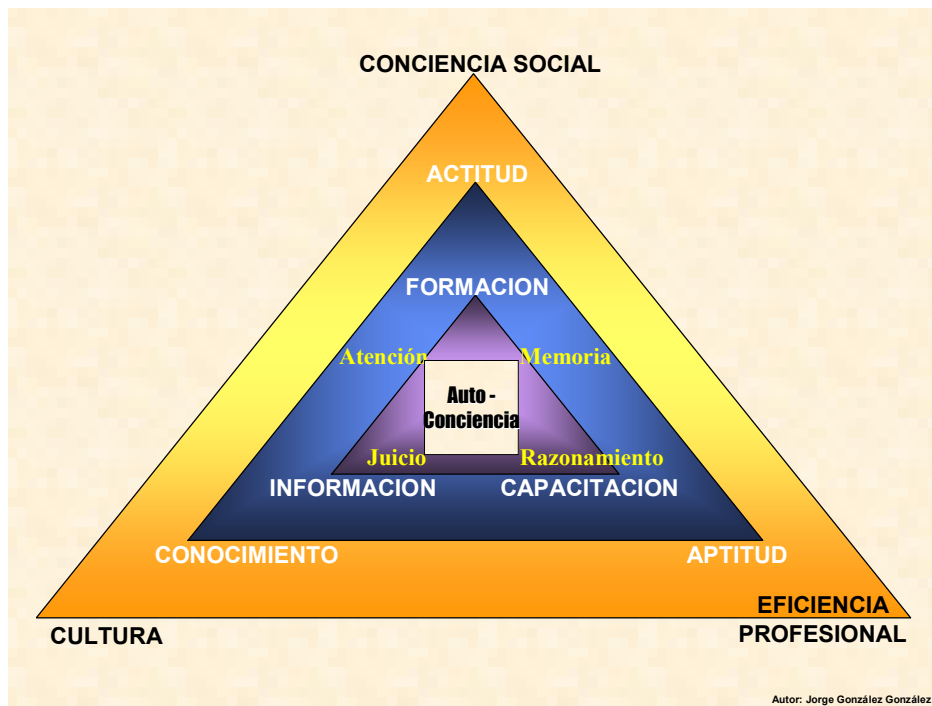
CONCIENCIA SOCIAL

ACTITUD

FORMACION

Atención

Memoria

Auto - Conciencia

Juicio

Razonamiento

INFORMACION

CAPACITACION

CONOCIMIENTO

APTITUD

EFICIENCIA PROFESIONAL

CULTURA

Autor: Jorge González González